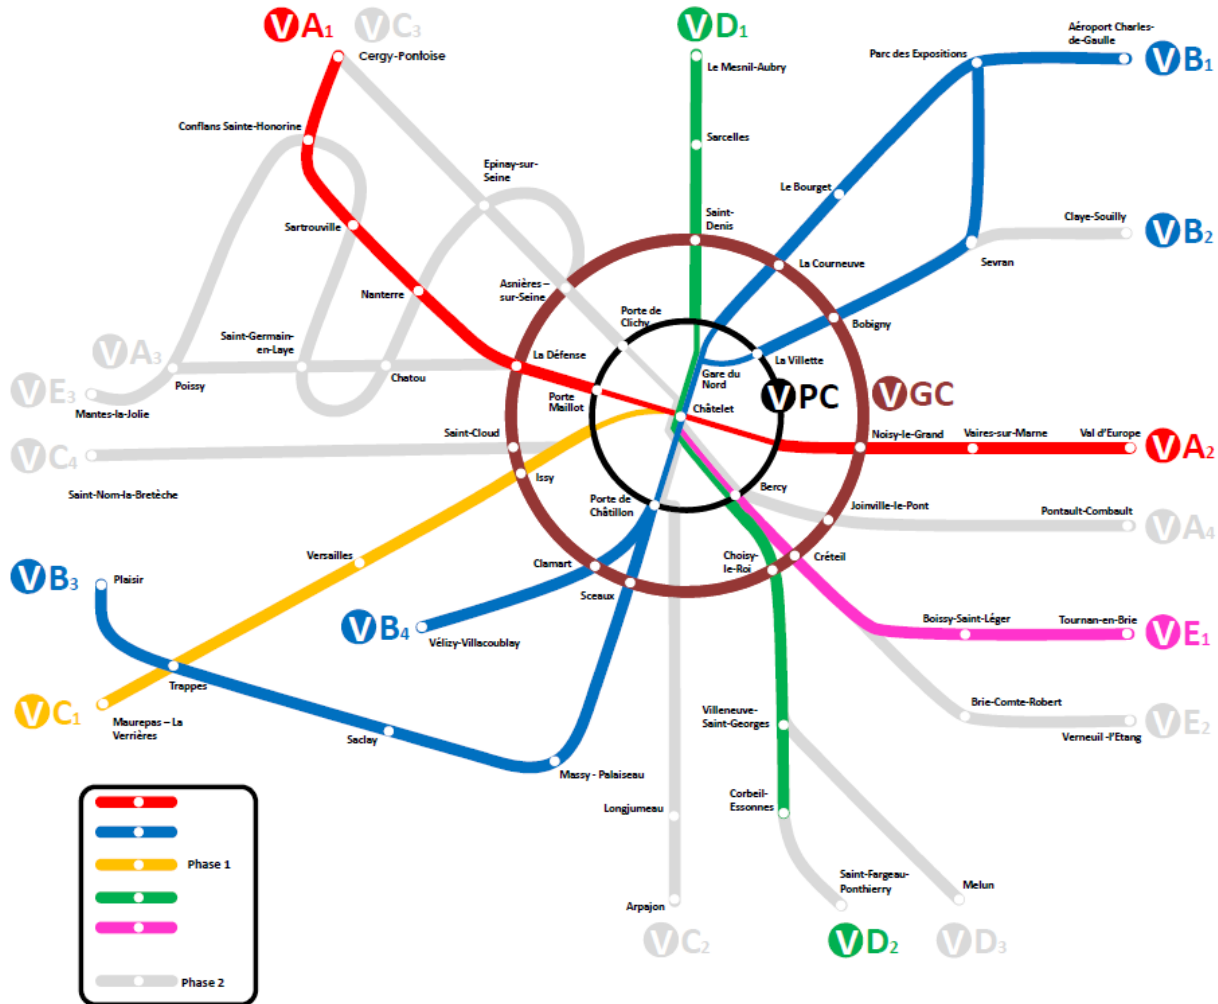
VA1 VC3 Cergy-Pontoise
VD1 Le Mesnil-Aubry
Aéroport Charles-de-Gaulle
Parc des Expositions VB1
Conflans Sainte-Honorine
Sarcelles
Epinay-sur-Seine
Le Bourget
Sartrouville
Saint-Denis
Claye-Souilly VB2
La Courneuve
Sevran
Asnières – sur-Seine
Nanterre
Porte de Clichy
Bobigny
VA3
Saint-Germain-en-Laye
La Défense
La Villette
Gare du Nord
VPC VGC
VE3
Poissy
Chatou
Porte Maillot
Châtelet
Mantes-la-Jolie
Noisy-le-Grand
Vaires-sur-Marne
Val d'Europe VA2
Saint-Cloud
VC4
Issy
Bercy
Saint-Nom-la-Bretèche
Porte de Châtillon
Joinville-le-Pont
Pontault-Combault VA4
Versailles
Clamart
Choisy-le-Roi
Créteil
VB3 Plaisir
Sceaux
VB4
Vélizy-Villacoublay
Boissy-Saint-Léger
Tournan-en-Brie VE1
Trappes
VC1
Maurepas – La Verrières
Villeneuve-Saint-Georges
Brie-Comte-Robert
Verneuil -l'Etang VE2
Saclay
Massy - Palaiseau
Corbeil-Essonnes
Longjumeau
Phase 1
Saint-Fargeau-Ponthierry
Melun
Arpajon
VC2 VD2 VD3
Phase 2